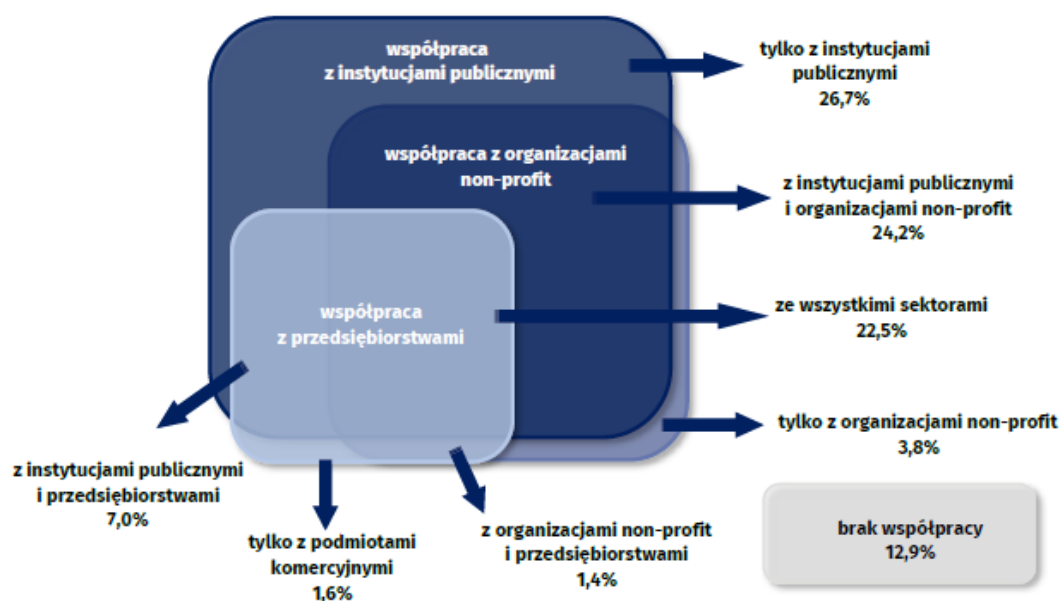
współpraca z instytucjami publicznymi

współpraca z organizacjami non-profit

współpraca z przedsiębiorstwami

tylko z instytucjami publicznymi 26,7%

z instytucjami publicznymi i organizacjami non-profit 24,2%

ze wszystkimi sektorami 22,5%

tylko z organizacjami non-profit 3,8%

z instytucjami publicznymi i przedsiębiorstwami 7,0%

tylko z podmiotami komercyjnymi 1.6%

z organizacjami non-profit i przedsiębiorstwami 1,4%

brak współpracy 12,9%